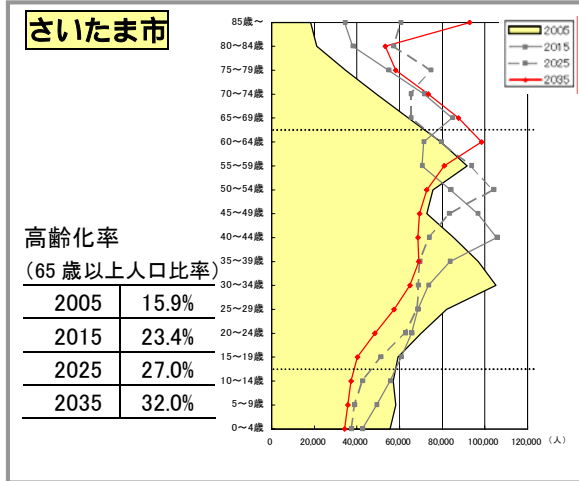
さいたま市

高齢化率
(65 歳以上人口比率)

| 2005 | 15.9% |
|---|---|
| 2015 | 23.4% |
| 2025 | 27.0% |
| 2035 | 32.0% |

85歳～
80～84歳
75～79歳
70～74歳
65～69歳
60～64歳
55～59歳
50～54歳
45～49歳
40～44歳
35～39歳
30～34歳
25～29歳
20～24歳
15～19歳
10～14歳
5～9歳
0～4歳

0
20,000
40,000
60,000
80,000
100,000
120,000
(人)

2005
2015
2025
2035